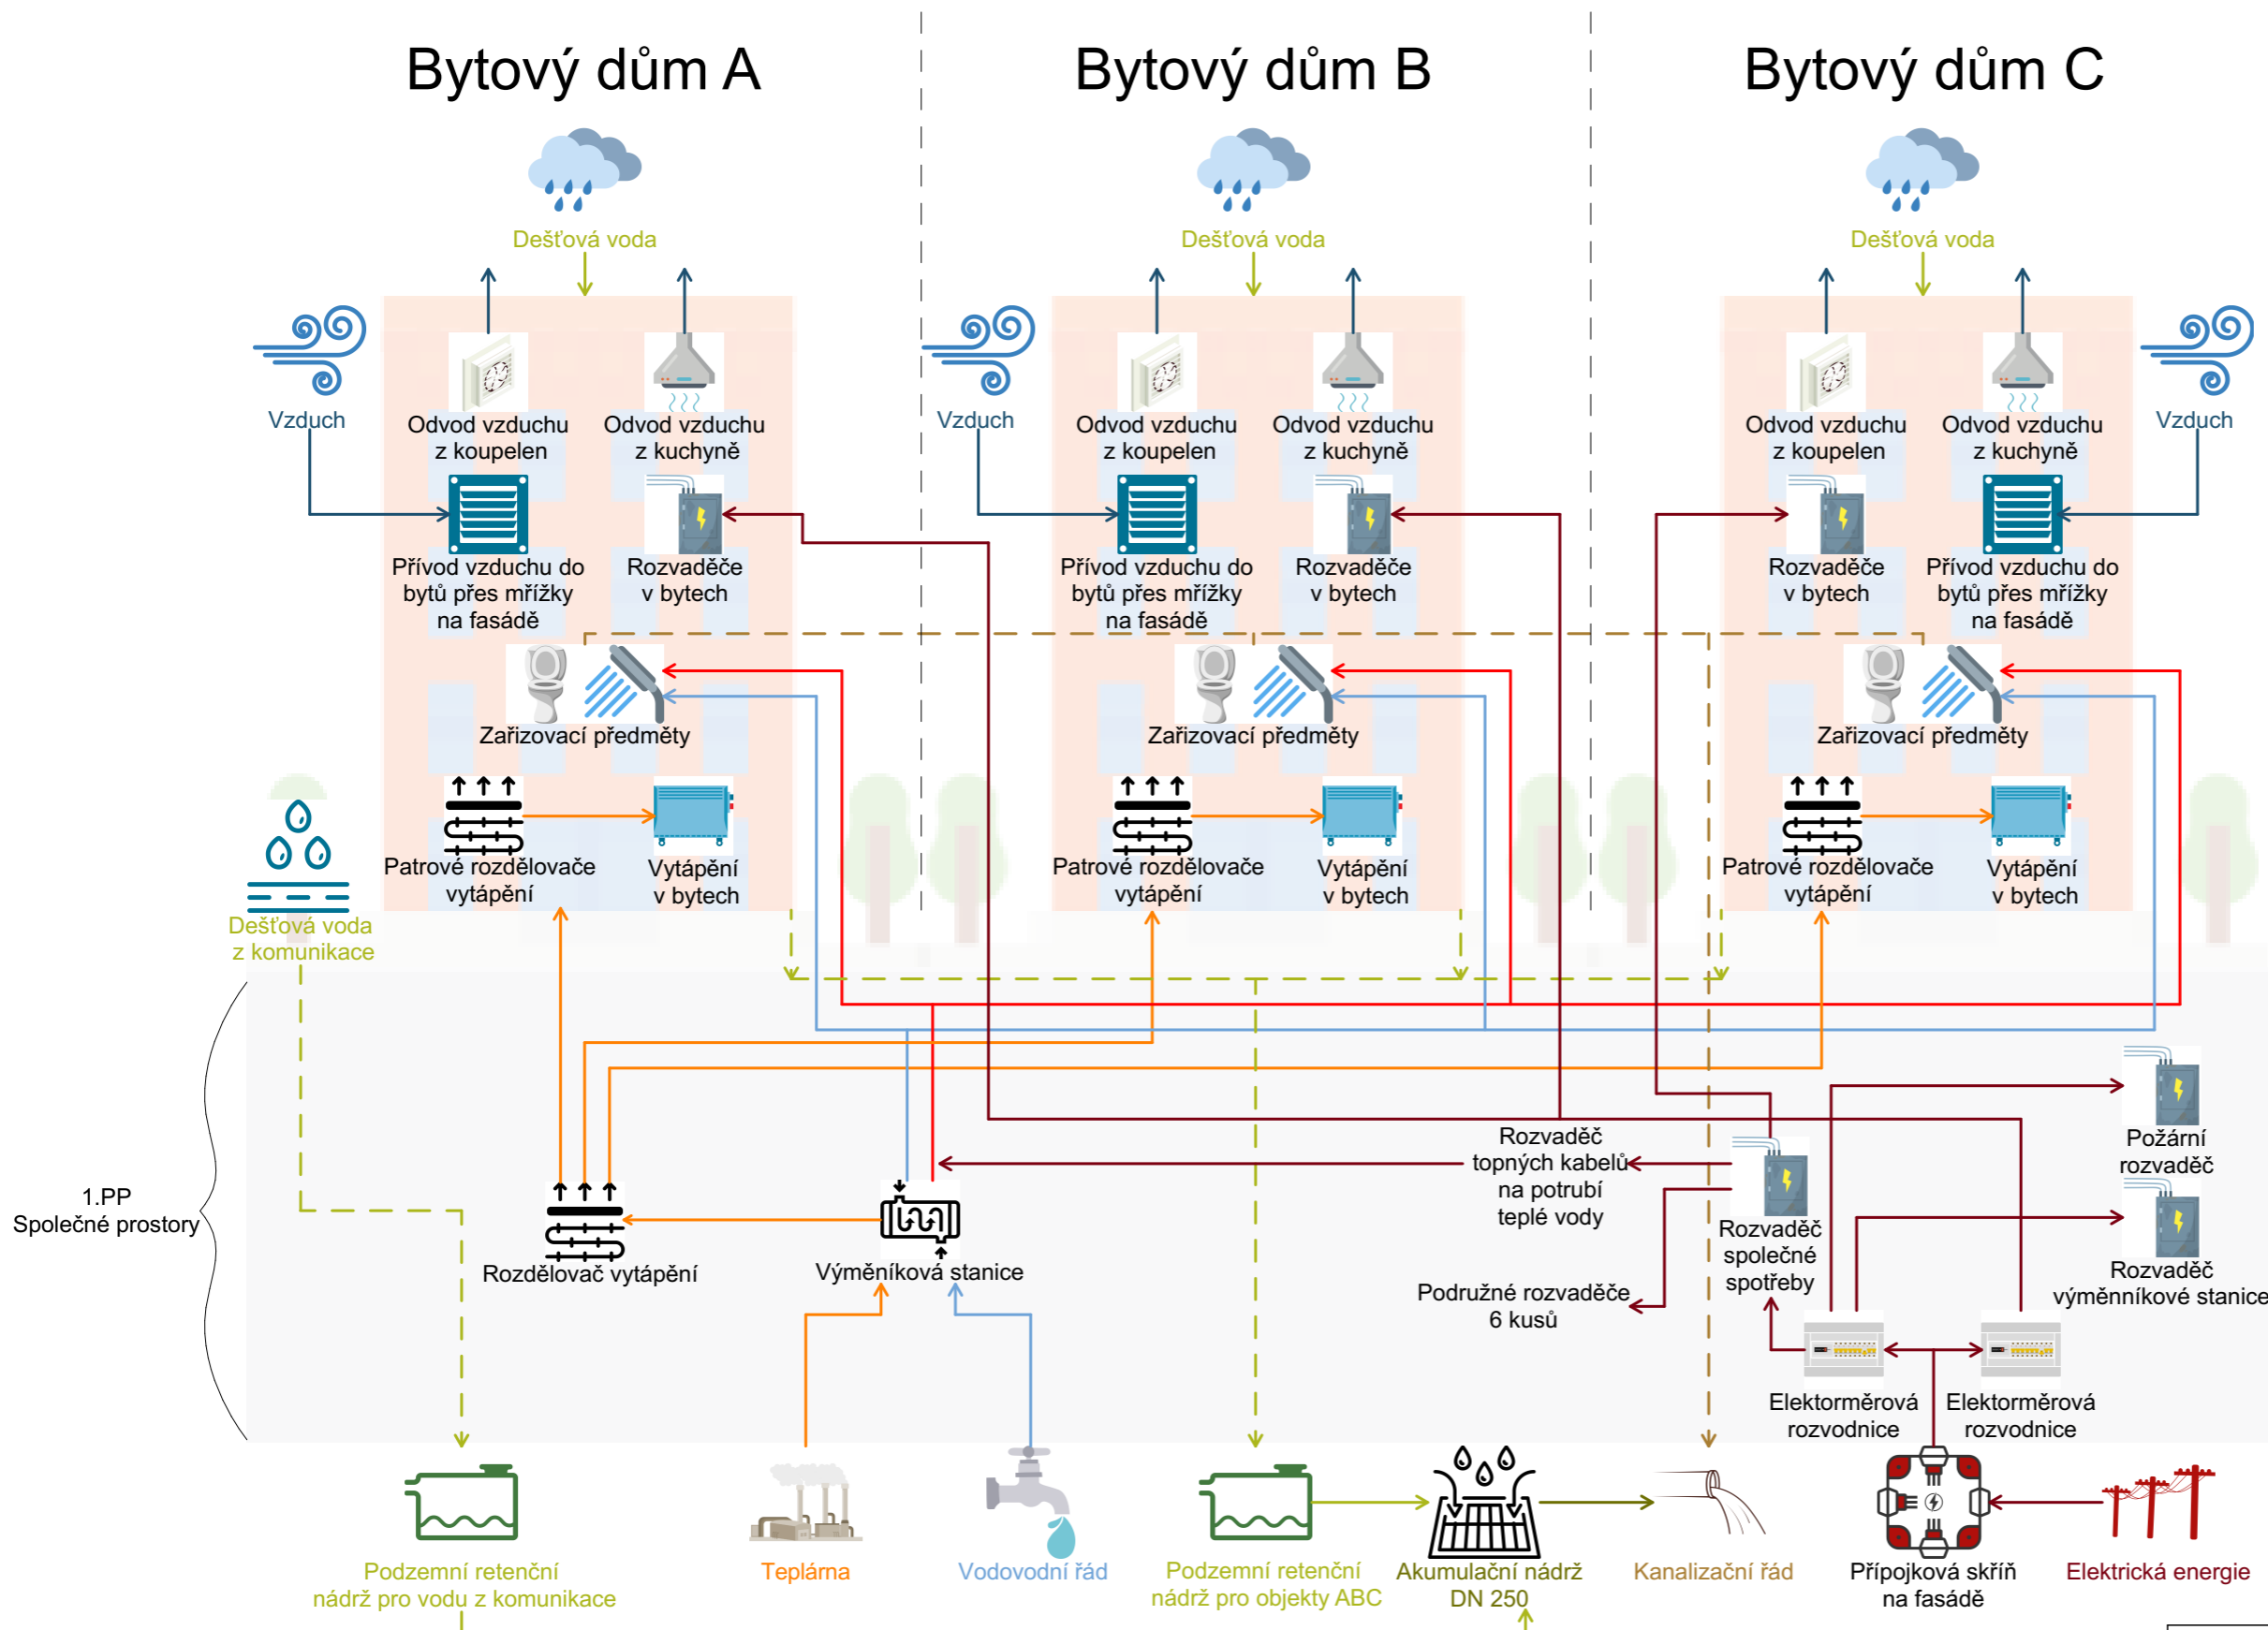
Bytový dům A

Bytový dům B

Bytový dům C

Dešťová voda

Dešťová voda

Dešťová voda

Vzduch

Odvod vzduchu z koupelen

Odvod vzduchu z kuchyně

Přívod vzduchu do bytů přes mřížky na fasádě

Rozvaděče v bytech

Zařizovací předměty

Patrové rozdělovače vytápění

Vytápění v bytech

Vzduch

Odvod vzduchu z koupelen

Odvod vzduchu z kuchyně

Přívod vzduchu do bytů přes mřížky na fasádě

Rozvaděče v bytech

Zařizovací předměty

Patrové rozdělovače vytápění

Vytápění v bytech

Odvod vzduchu z koupelen

Odvod vzduchu z kuchyně

Vzduch

Rozvaděče v bytech

Přívod vzduchu do bytů přes mřížky na fasádě

Zařizovací předměty

Patrové rozdělovače vytápění

Vytápění v bytech

Dešťová voda z komunikace

1.PP
Společné prostory

Rozdělovač vytápění

Výměníková stanice

Rozvaděč topných kabelů na potrubí teplé vody

Podružné rozvaděče 6 kusů

Rozvaděč společné spotřeby

Požární rozvaděč

Rozvaděč výměníkové stanice

Elektroměrová rozvodnice

Elektroměrová rozvodnice

Podzemní retenční nádrž pro vodu z komunikace

Teplárna

Vodovodní řád

Podzemní retenční nádrž pro objekty ABC

Akumulační nádrž DN 250

Kanalizační řád

Přípojková skříň na fasádě

Elektrická energie